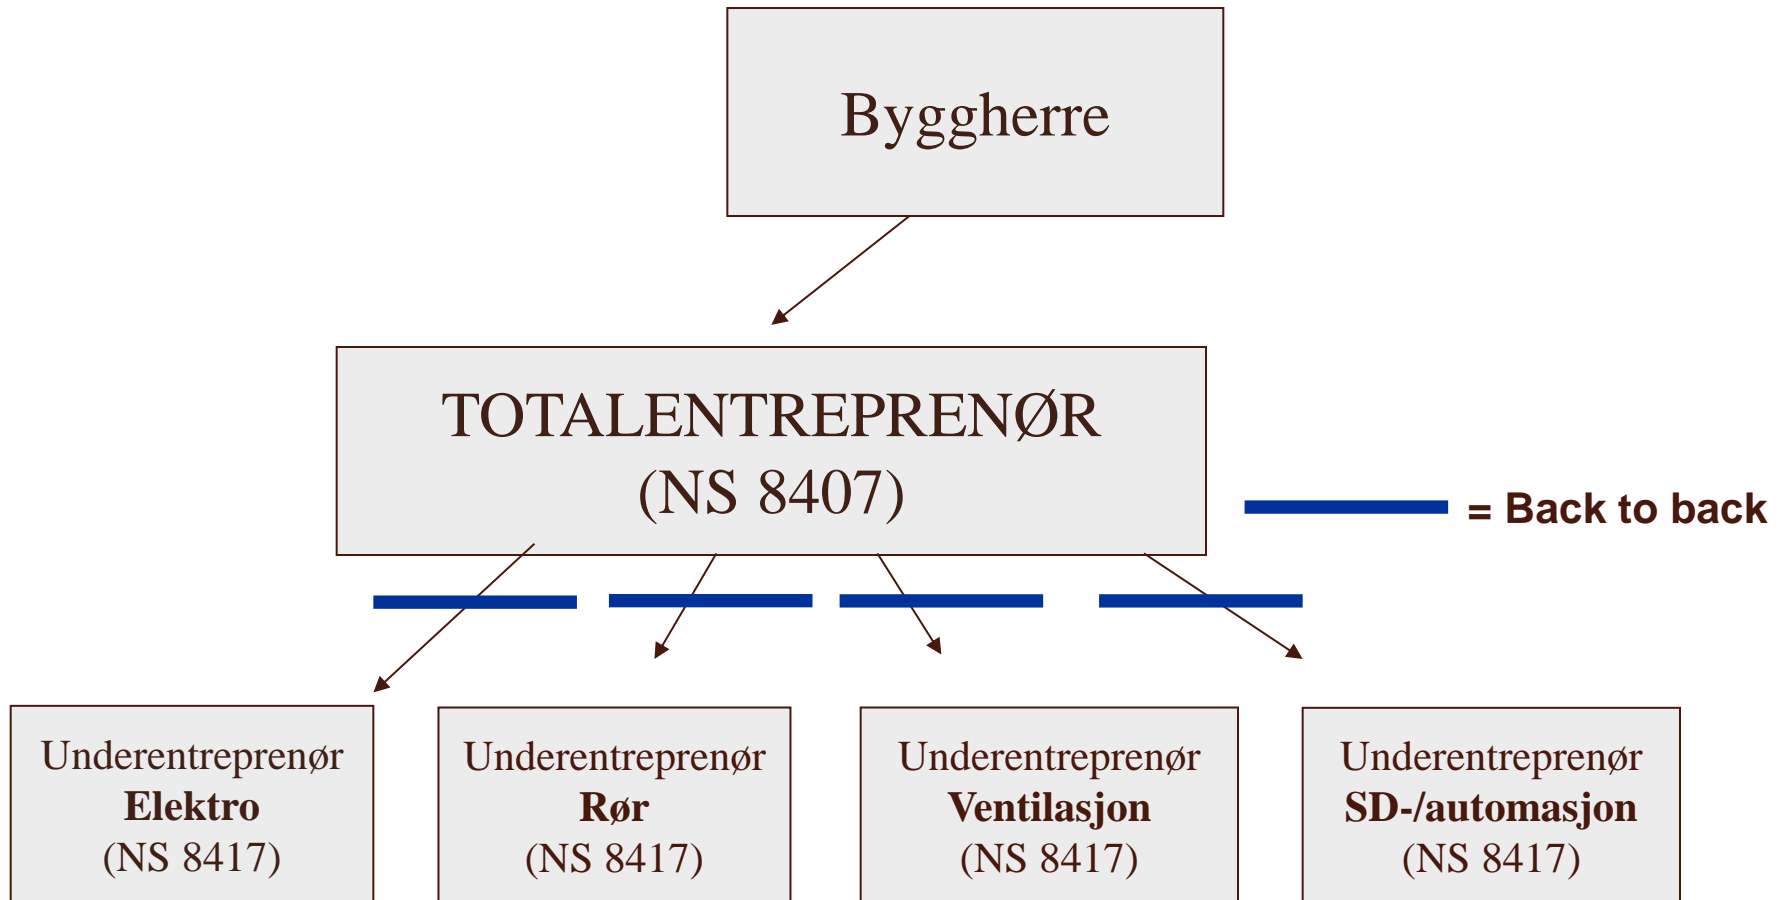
Byggherre

TOTALENTREPRENØR
(NS 8407)

= Back to back

Underentreprenør
**Elektro**
(NS 8417)

Underentreprenør
**Rør**
(NS 8417)

Underentreprenør
**Ventilasjon**
(NS 8417)

Underentreprenør
**SD-/automasjon**
(NS 8417)